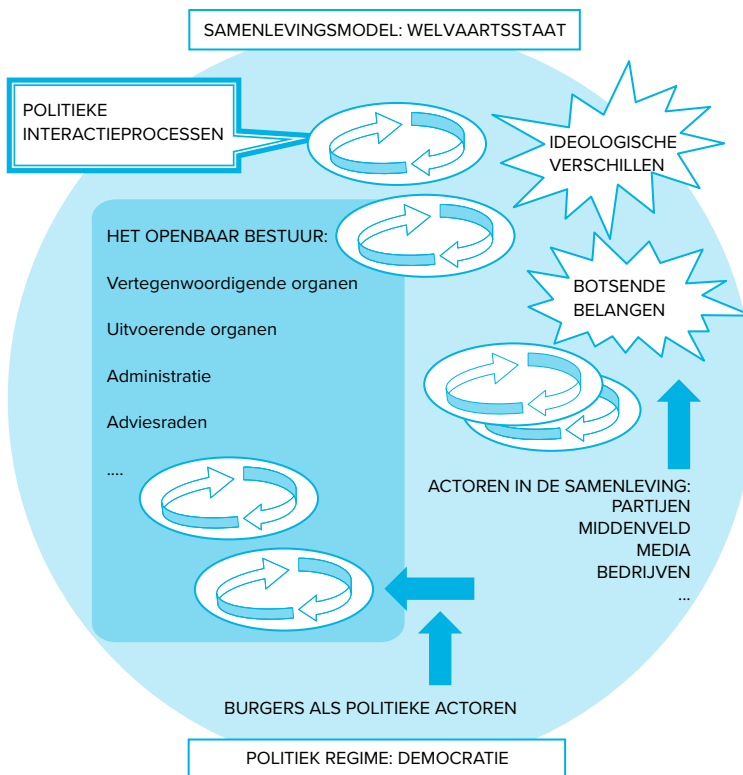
SAMENLEVINGSMODEL: WELVAARTSSTAAT

POLITIEKE INTERACTIEPROCESSEN

IDEOLOGISCHE VERSCHILLEN

HET OPENBAAR BESTUUR:

Vertegenwoordigende organen

Uitvoerende organen

Administratie

Adviesraden

....

BOTSENDE BELANGEN

ACTOREN IN DE SAMENLEVING:
PARTIJEN
MIDDENVELD
MEDIA
BEDRIJVEN
...

BURGERS ALS POLITIEKE ACTOREN

POLITIEK REGIME: DEMOCRATIE